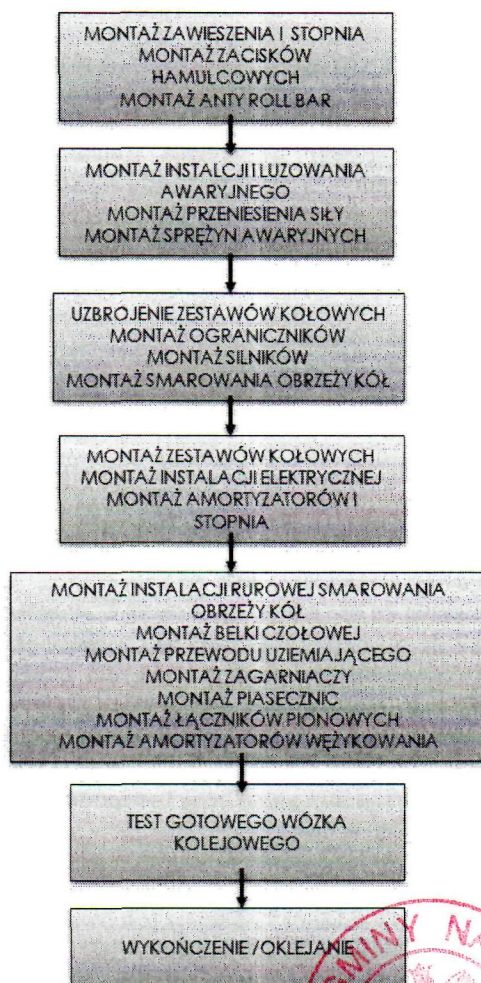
MONTAŻ ZAWIESZENIA I STOPNIA
MONTAŻ ZACISKÓW HAMULCOWYCH
MONTAŻ ANTY ROLL BAR

MONTAŻ INSTALCJI I LUZOWANIA AWARYJNEGO
MONTAŻ PRZENIESIENIA SIŁY
MONTAŻ SPRĘŻYN AWARYJNYCH

UZBROJENIE ZESTAWÓW KOŁOWYCH
MONTAŻ OGRANICZNIKÓW
MONTAŻ SILNIKÓW
MONTAŻ SMAROWANIA OBRZEŻY KÓŁ

MONTAŻ ZESTAWÓW KOŁOWYCH
MONTAŻ INSTALACJI ELEKTRYCZNEJ
MONTAŻ AMORTYZATORÓW I STOPNIA

MONTAŻ INSTALACJI RUROWEJ SMAROWANIA OBRZEŻY KÓŁ
MONTAŻ BELKI CZOŁOWEJ
MONTAŻ PRZEWODU UZIEMIAJĄCEGO
MONTAŻ ZAGARNIACZY
MONTAŻ PIASECZNIC
MONTAŻ ŁĄCZNIKÓW PIONOWYCH
MONTAŻ AMORTYZATORÓW WĘŻYKOWANIA

TEST GOTOWEGO WÓZKA KOLEJOWEGO

WYKOŃCZENIE / OKLEJANIE

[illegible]MINY N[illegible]